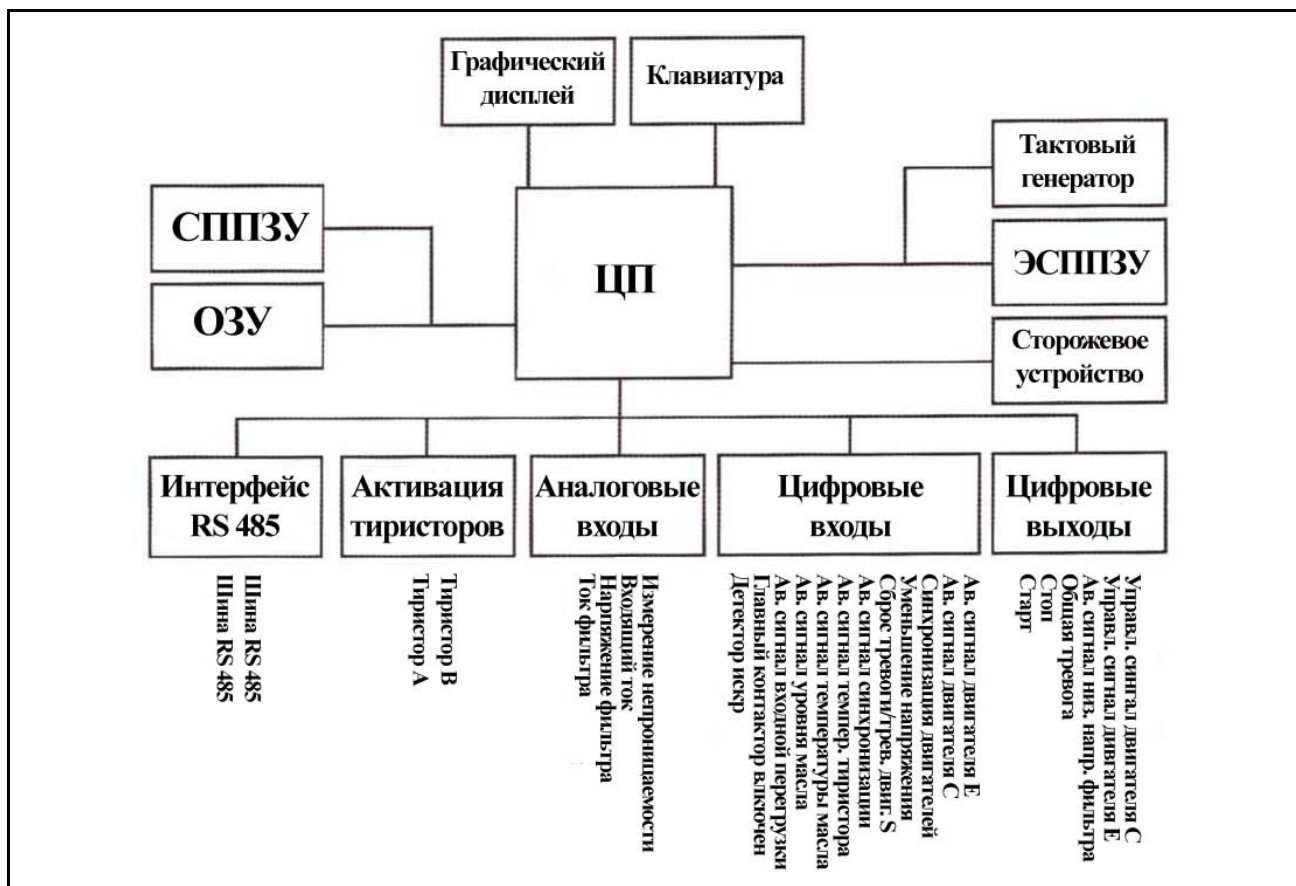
Графический дисплей

Клавиатура

Тактовый генератор

СППЗУ

ЦП

ЭСППЗУ

ОЗУ

Сторожевое устройство

Интерфейс RS 485

Активация тиристоров

Аналоговые входы

Цифровые входы

Цифровые выходы

Шина RS 485
Шина RS 485

Тиристор В
Тиристор А

Измерение непроницаемости
Входящий ток
Напряжение фильтра
Ток фильтра

Ав. сигнал двигателя Е
Ав. сигнал двигателя С
Синхронизация двигателей
Уменьшение напряжения
Сброс тревоги/трев. двиг. S
Ав. сигнал синхронизации
Ав. сигнал темпер. тиристора
Ав. сигнал температуры масла
Ав. сигнал уровня масла
Ав. сигнал входной перегрузки
Главный контактор включен
Детектор искр

Управл. сигнал двигателя С
Управл. сигнал двигателя Е
Ав. сигнал низ. напр. фильтра
Общая тревога
Стоп
Старт